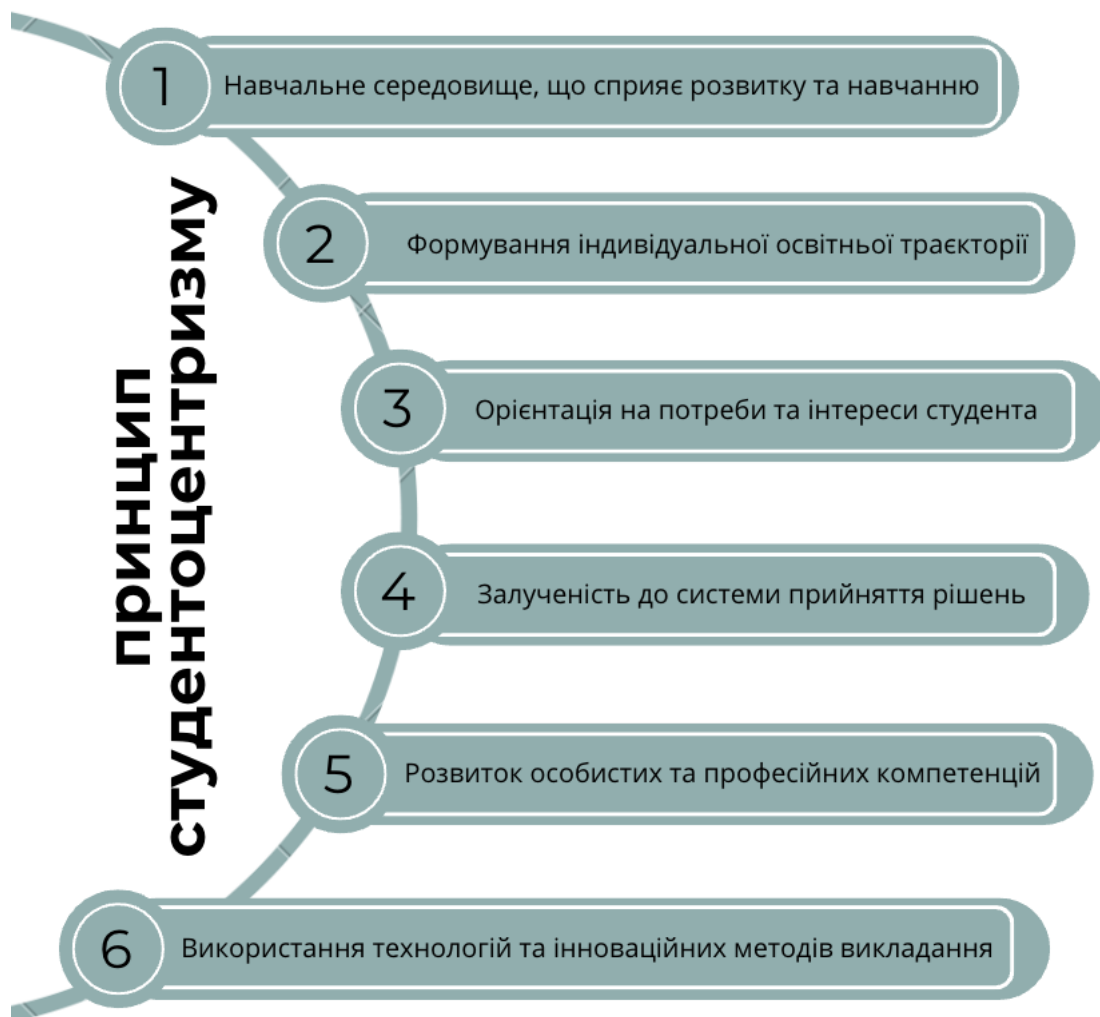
принцип студентоцентризму

1 Навчальне середовище, що сприяє розвитку та навчанню

2 Формування індивідуальної освітньої траєкторії

3 Орієнтація на потреби та інтереси студента

4 Залученість до системи прийняття рішень

5 Розвиток особистих та професійних компетенцій

6 Використання технологій та інноваційних методів викладання